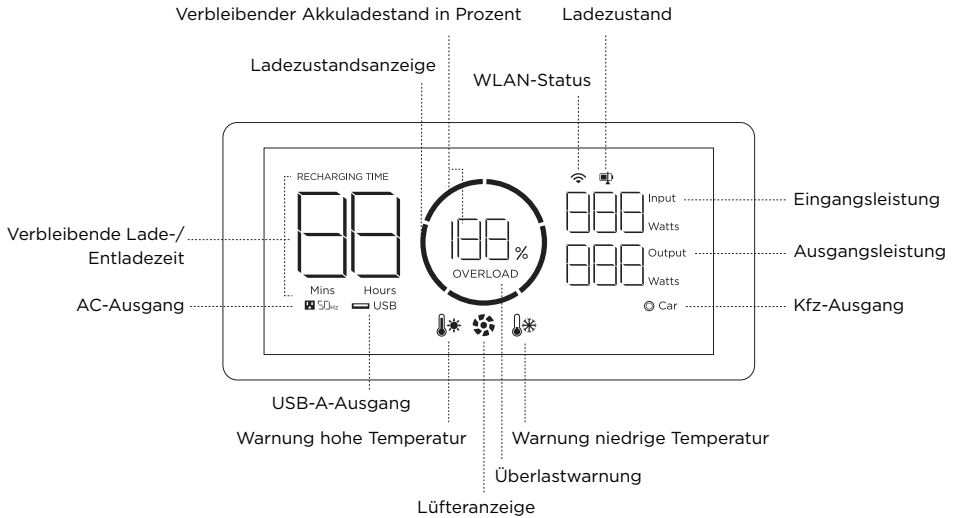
Verbleibender Akkuladestand in Prozent

Ladezustand

Ladezustandsanzeige

WLAN-Status

RECHARGING TIME

Verbleibende Lade-/ Entladezeit

Mins Hours

AC-Ausgang

50Hz USB

%

OVERLOAD

Input

Watts

Eingangsleistung

Output

Watts

Ausgangsleistung

Car

Kfz-Ausgang

USB-A-Ausgang

Warnung hohe Temperatur

Warnung niedrige Temperatur

Überlastwarnung

Lüfteranzeige